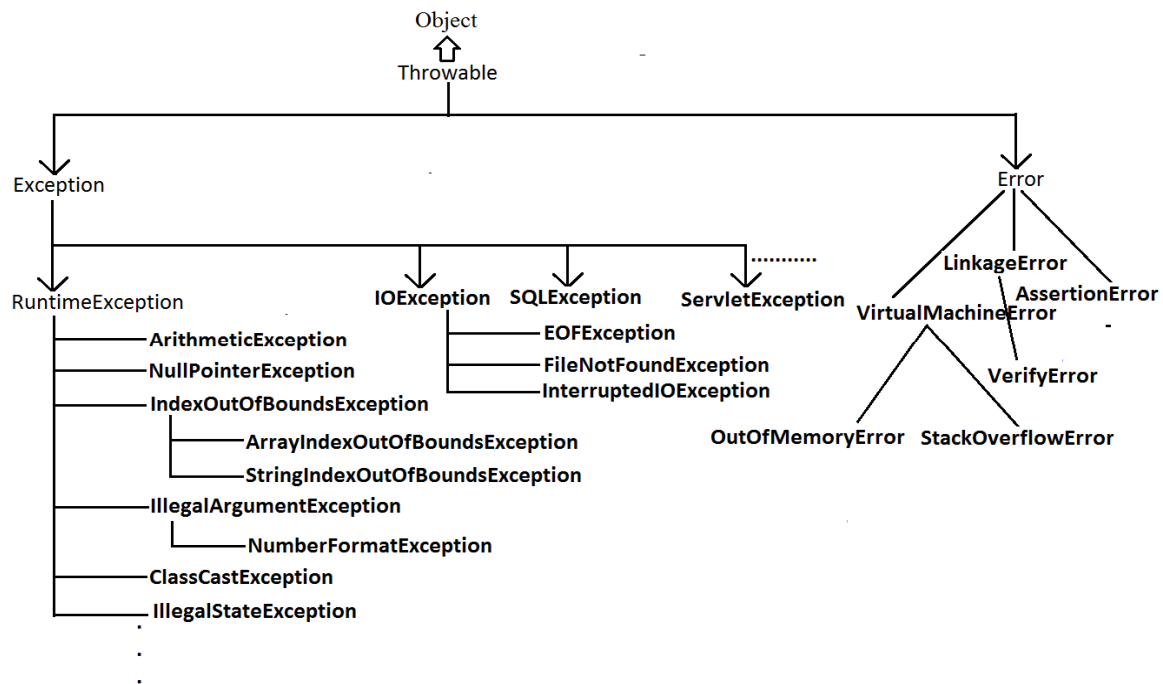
Object
Throwable

Exception

RuntimeException
ArithmeticException
NullPointerException
IndexOutOfBoundsException
ArrayIndexOutOfBoundsException
StringIndexOutOfBoundsException
IllegalArgumentException
NumberFormatException
ClassCastException
IllegalStateException
.
.
.

IOException
EOFException
FileNotFoundException
InterruptedIOException

SQLException

ServletException

..........

Error
LinkageError
AssertionError
VirtualMachineError
VerifyError
OutOfMemoryError
StackOverflowError